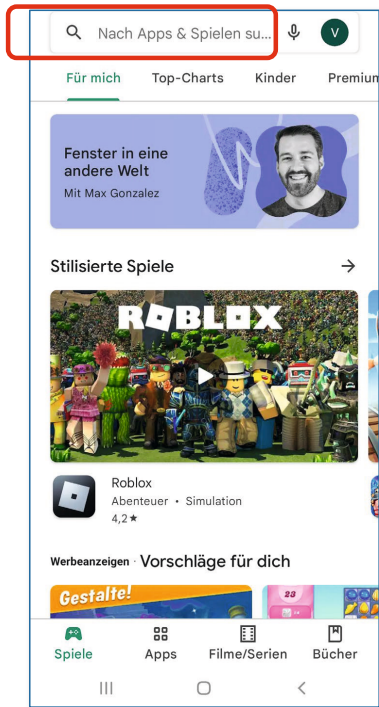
Nach Apps & Spielen su...

V

Für mich

Top-Charts

Kinder

Premium

Fenster in eine andere Welt

Mit Max Gonzalez

Stilisierte Spiele

ROBLOX

Roblox

Abenteuer • Simulation

4,2★

Werbeanzeigen · Vorschläge für dich

Gestalte!

Spiele

Apps

Filme/Serien

Bücher